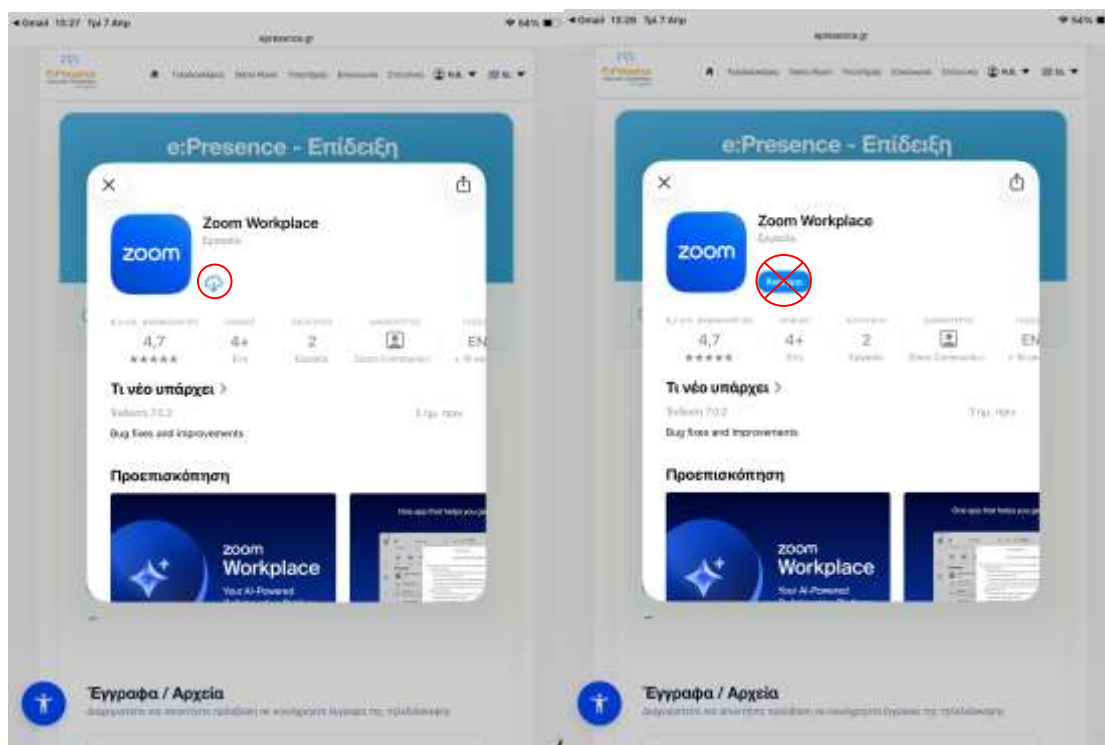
◂Gmail 13:27 Τρί 7 Απρ
epresence.gr
64%

e:Presence - Επίδειξη

Zoom Workplace
Εργασία

4,7
★★★★★
4+
2
EN

Τι νέο υπάρχει >
Έκδοση 7.0.2
Bug fixes and improvements

Προεπισκόπηση

zoom
Workplace
Your AI-Powered

One app that helps you

Έγγραφα / Αρχεία

◂Gmail 13:28 Τρί 7 Απρ
epresence.gr
64%

e:Presence - Επίδειξη

Zoom Workplace
Εργασία

4,7
★★★★★
4+
2
EN

Τι νέο υπάρχει >
Έκδοση 7.0.2
Bug fixes and improvements

Προεπισκόπηση

zoom
Workplace
Your AI-Powered

One app that helps you

Έγγραφα / Αρχεία